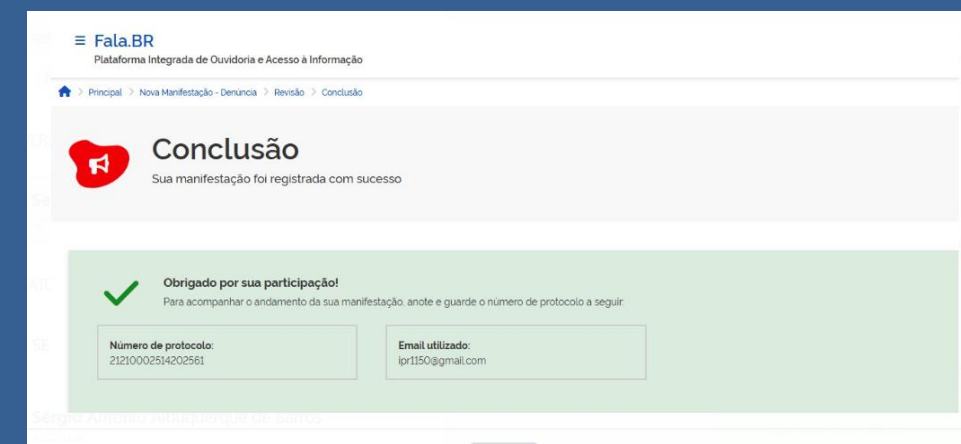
≡ Fala.BR
Plataforma Integrada de Ouvidoria e Acesso à Informação

Principal > Nova Manifestação - Denúncia > Revisão > Conclusão

Conclusão
Sua manifestação foi registrada com sucesso

Obrigado por sua participação!
Para acompanhar o andamento da sua manifestação, anote e guarde o número de protocolo a seguir.

Número de protocolo:
21210002514202561

Email utilizado:
ipr1150@gmail.com